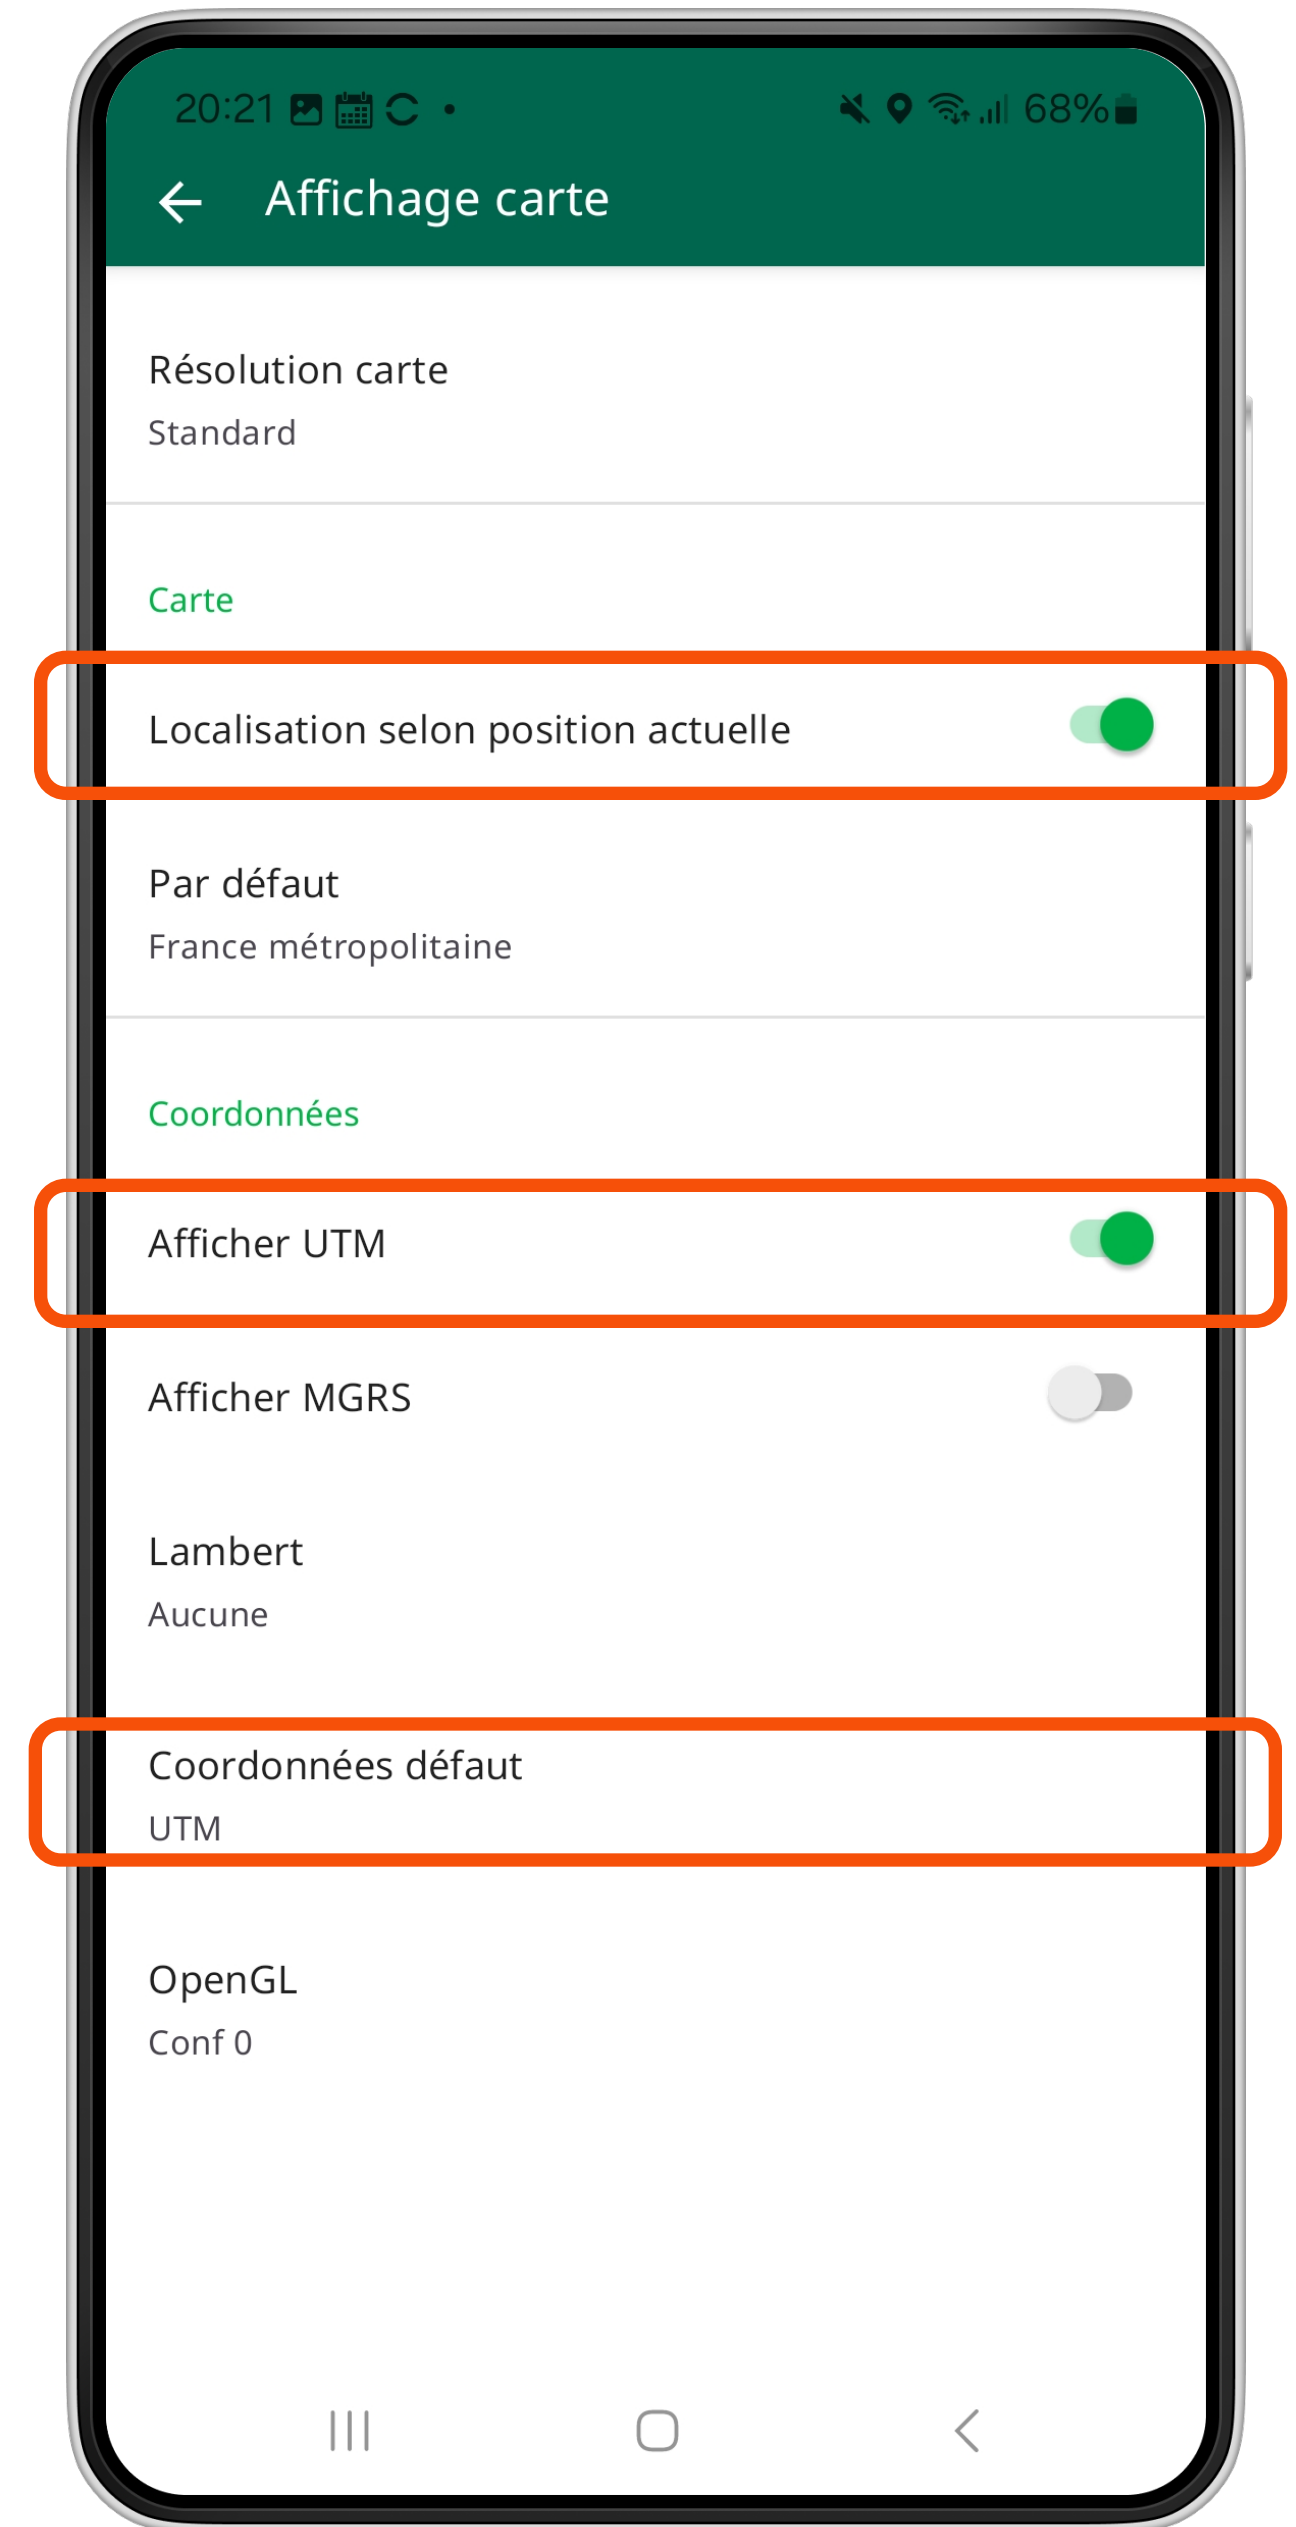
20:21 68%

Affichage carte

Résolution carte
Standard

Carte

Localisation selon position actuelle

Par défaut
France métropolitaine

Coordonnées

Afficher UTM

Afficher MGRS

Lambert
Aucune

Coordonnées défaut
UTM

OpenGL
Conf 0